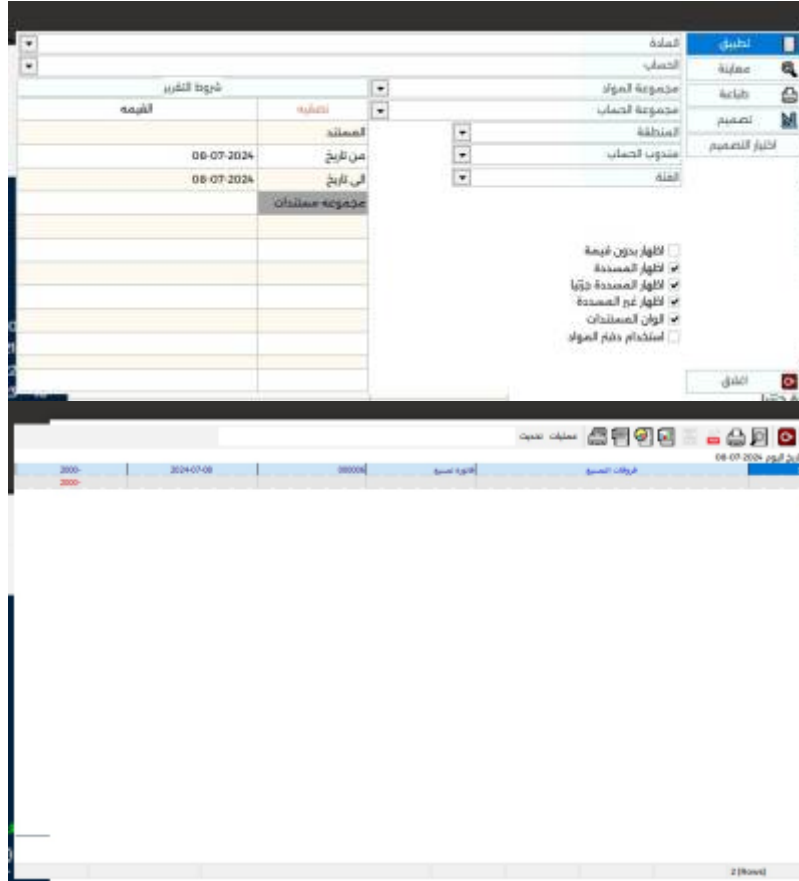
تطبيق
معاينة
طباعة
تصميم
اختيار التصميم

المادة
الحساب
مجموعة المواد
مجموعة الحساب
المنطقة
مندوب الحساب
الفئة

شروط التقرير

| تصفية | القيمة |
|---|---|
| المستند | |
| من تاريخ | 08-07-2024 |
| الى تاريخ | 08-07-2024 |
| مجموعة مستندات | |

اظهار بدون قيمة
اظهار المسددة
اظهار المسددة جزئيا
اظهار غير المسددة
الوان المستندات
استخدام دفتر المواد

اغلاق

عمليات تحديث
تاريخ اليوم 08-07-2024

| فروقات التسديد | فاتورة تسديد | 000006 | 2024-07-08 | 2000- |
|---|---|---|---|---|
| | | | | 2000- |

2 (Rows)